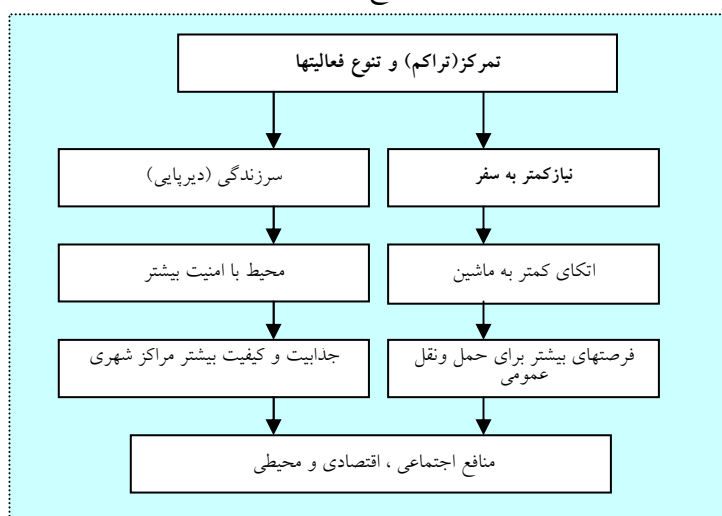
تمرکز(تراکم) و تنوع فعالیتها

نیازکمتر به سفر

اتکای کمتر به ماشین

فرصتهای بیشتر برای حمل ونقل عمومی

سرزندگی (دیرپایی)

محیط با امنیت بیشتر

جذابیت و کیفیت بیشتر مراکز شهری

منافع اجتماعی ، اقتصادی و محیطی